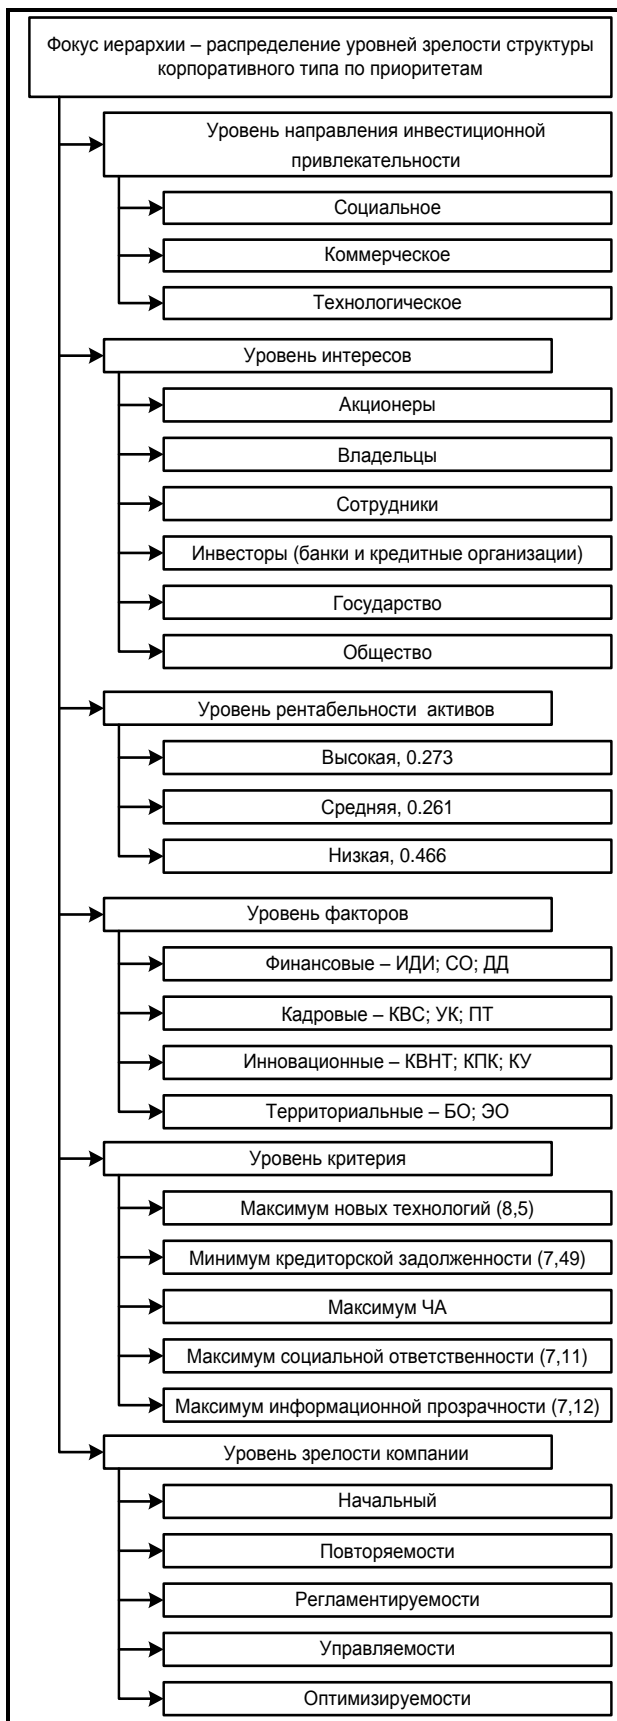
Фокус иерархии – распределение уровней зрелости структуры корпоративного типа по приоритетам

Уровень направления инвестиционной привлекательности

Социальное

Коммерческое

Технологическое

Уровень интересов

Акционеры

Владельцы

Сотрудники

Инвесторы (банки и кредитные организации)

Государство

Общество

Уровень рентабельности активов

Высокая, 0.273

Средняя, 0.261

Низкая, 0.466

Уровень факторов

Финансовые – ИДИ; СО; ДД

Кадровые – КВС; УК; ПТ

Инновационные – КВНТ; КПК; КУ

Территориальные – БО; ЭО

Уровень критерия

Максимум новых технологий (8,5)

Минимум кредиторской задолженности (7,49)

Максимум ЧА

Максимум социальной ответственности (7,11)

Максимум информационной прозрачности (7,12)

Уровень зрелости компании

Начальный

Повторяемости

Регламентируемости

Управляемости

Оптимизируемости